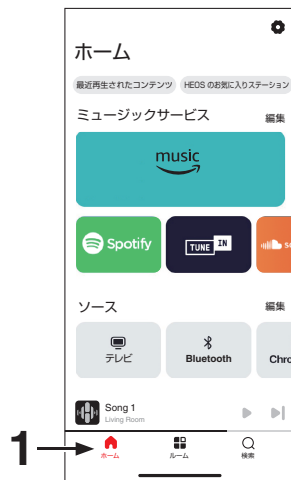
ホーム

最近再生されたコンテンツ

HEOS のお気に入りステーション

ミュージックサービス

編集

music

Spotify

TUNE IN

ソース

編集

テレビ

Bluetooth

Chro

Song 1

Living Room

1

ホーム

ルーム

検索